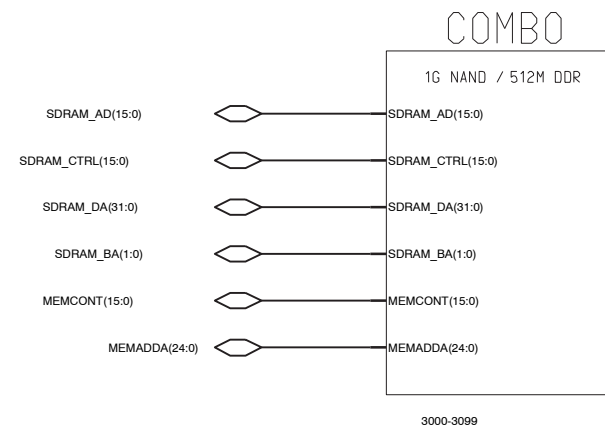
COMBO

1G NAND / 512M DDR

SDRAM_AD(15:0)

SDRAM_AD(15:0)

SDRAM_CTRL(15:0)

SDRAM_CTRL(15:0)

SDRAM_DA(31:0)

SDRAM_DA(31:0)

SDRAM_BA(1:0)

SDRAM_BA(1:0)

MEMCONT(15:0)

MEMCONT(15:0)

MEMADDA(24:0)

MEMADDA(24:0)

3000-3099